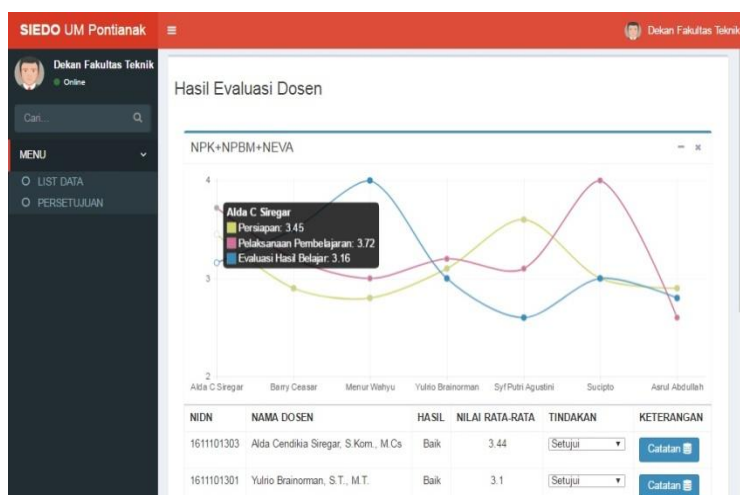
SIEDO UM Pontianak ≡ Dekan Fakultas Teknik

Dekan Fakultas Teknik
Online

Cari...

MENU
LIST DATA
PERSETUJUAN

Hasil Evaluasi Dosen

NPK+NPBM+NEVA

Alda C Siregar
Persiapan: 3.45
Pelaksanaan Pembelajaran: 3.72
Evaluasi Hasil Belajar: 3.16

4
3
2

Alda C Siregar Barry Ceasar Menur Wahyu Yulrio Brainorman Syf Putri Agustini Sucipto Asrul Abdullah

| NIDN | NAMA DOSEN | HASIL | NILAI RATA-RATA | TINDAKAN | KETERANGAN |
|---|---|---|---|---|---|
| 1611101303 | Alda Cendikia Siregar, S.Kom., M.Cs | Baik | 3.44 | Setujui | Catatan |
| 1611101301 | Yulrio Brainorman, S.T., M.T. | Baik | 3.1 | Setujui | Catatan |